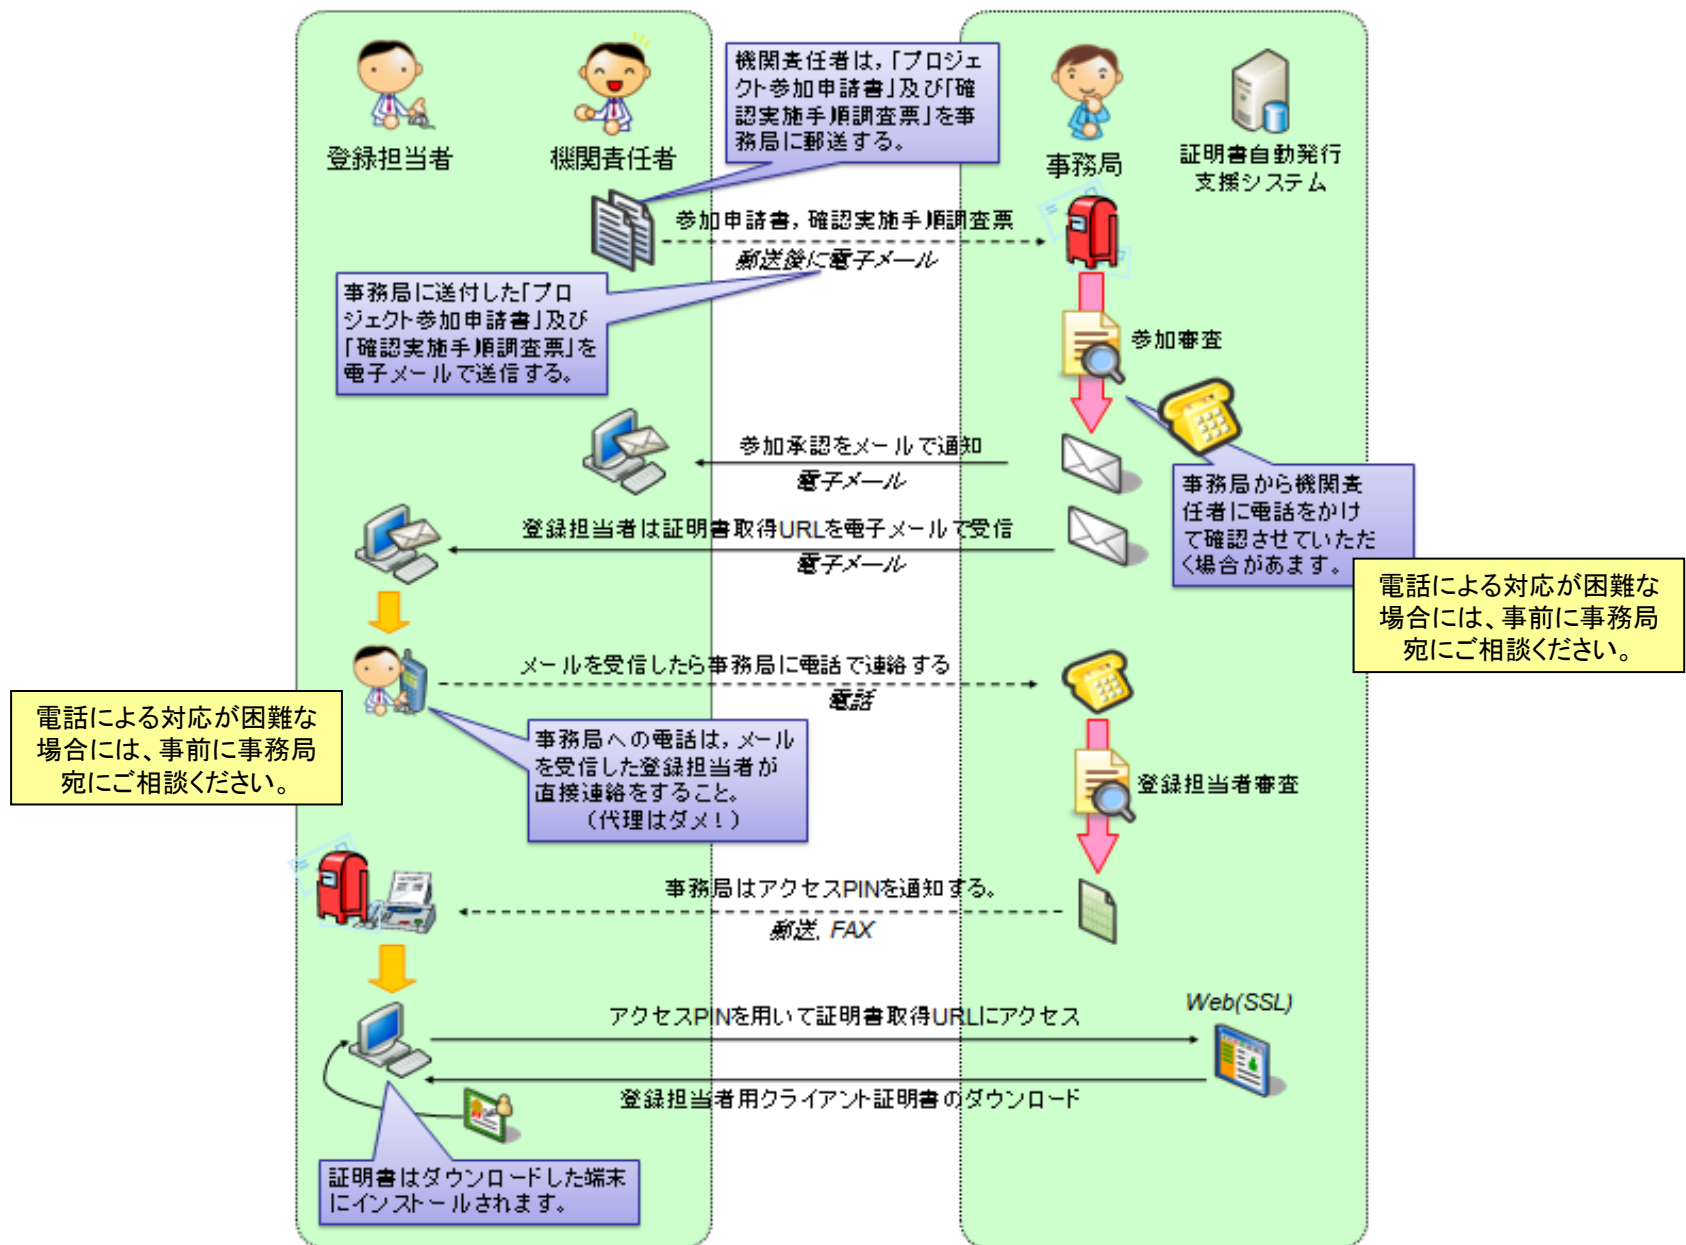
登録担当者

機関責任者

機関責任者は，「プロジェクト参加申請書」及び「確認実施手順調査票」を事務局に郵送する。

事務局

証明書自動発行支援システム

参加申請書，確認実施手順調査票

郵送後に電子メール

事務局に送付した「プロジェクト参加申請書」及び「確認実施手順調査票」を電子メールで送信する。

参加審査

参加承認をメールで通知

電子メール

事務局から機関責任者に電話をかけて確認させていただく場合があます。

電話による対応が困難な場合には、事前に事務局宛にご相談ください。

登録担当者は証明書取得URLを電子メールで受信

電子メール

メールを受信したら事務局に電話で連絡する

電話

電話による対応が困難な場合には、事前に事務局宛にご相談ください。

事務局への電話は，メールを受信した登録担当者が直接連絡をすること。（代理はダメ！）

登録担当者審査

事務局はアクセスPINを通知する。

郵送，FAX

Web(SSL)

アクセスPINを用いて証明書取得URLにアクセス

登録担当者用クライアント証明書のダウンロード

証明書はダウンロードした端末にインストールされます。